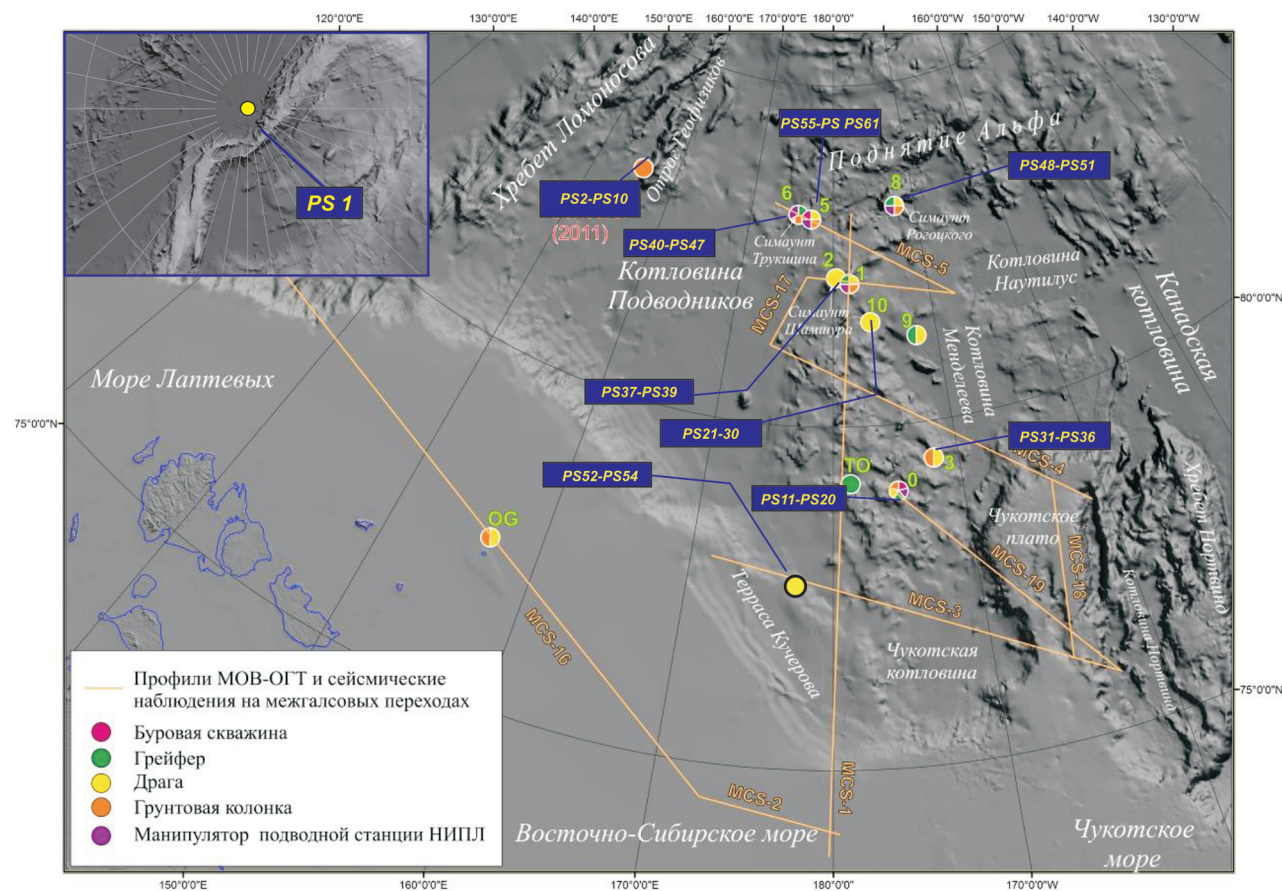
120°0'0"E
130°0'0"E
140°0'0"E
150°0'0"E
160°0'0"E
170°0'0"E
180°0'0"
170°0'0"W
160°0'0"W
150°0'0"W
140°0'0"W
130°0'0"W

PS 1

Хребет Ломоносова
Отрог Геофизиков
PS2-PS10
(2011)
PS55-PS PS61
Поднятие Альфа
PS48-PS51
6
5
8
Симаунт Рогоцкого
PS40-PS47
Симаунт Трукшина
MCS-5
Котловина Подводников
2
1
Котловина Наутилус
Канадская котловина
80°0'0"N
MCS-17
Симаунт Шамшура
10
9
Котловина Менделеева
Море Лаптевых
PS37-PS39
75°0'0"N
PS21-30
PS31-PS36
3
MCS-4
Хребет Нортвинд
PS52-PS54
TO
0
PS11-PS20
OG
Чукотское плато
MCS-19
MCS-18
Котловина Нортвинд
Терраса Кучерова
MCS-3
Чукотская котловина
MCS-16
75°0'0"N

Профили МОВ-ОГТ и сейсмические наблюдения на межгалсовых переходах
Буровая скважина
Грейфер
Драга
Грунтовая колонка
Манипулятор подводной станции НИПЛ

MCS-2
MCS-1
Восточно-Сибирское море
Чукотское море
150°0'0"E
160°0'0"E
170°0'0"E
180°0'0"
170°0'0"W